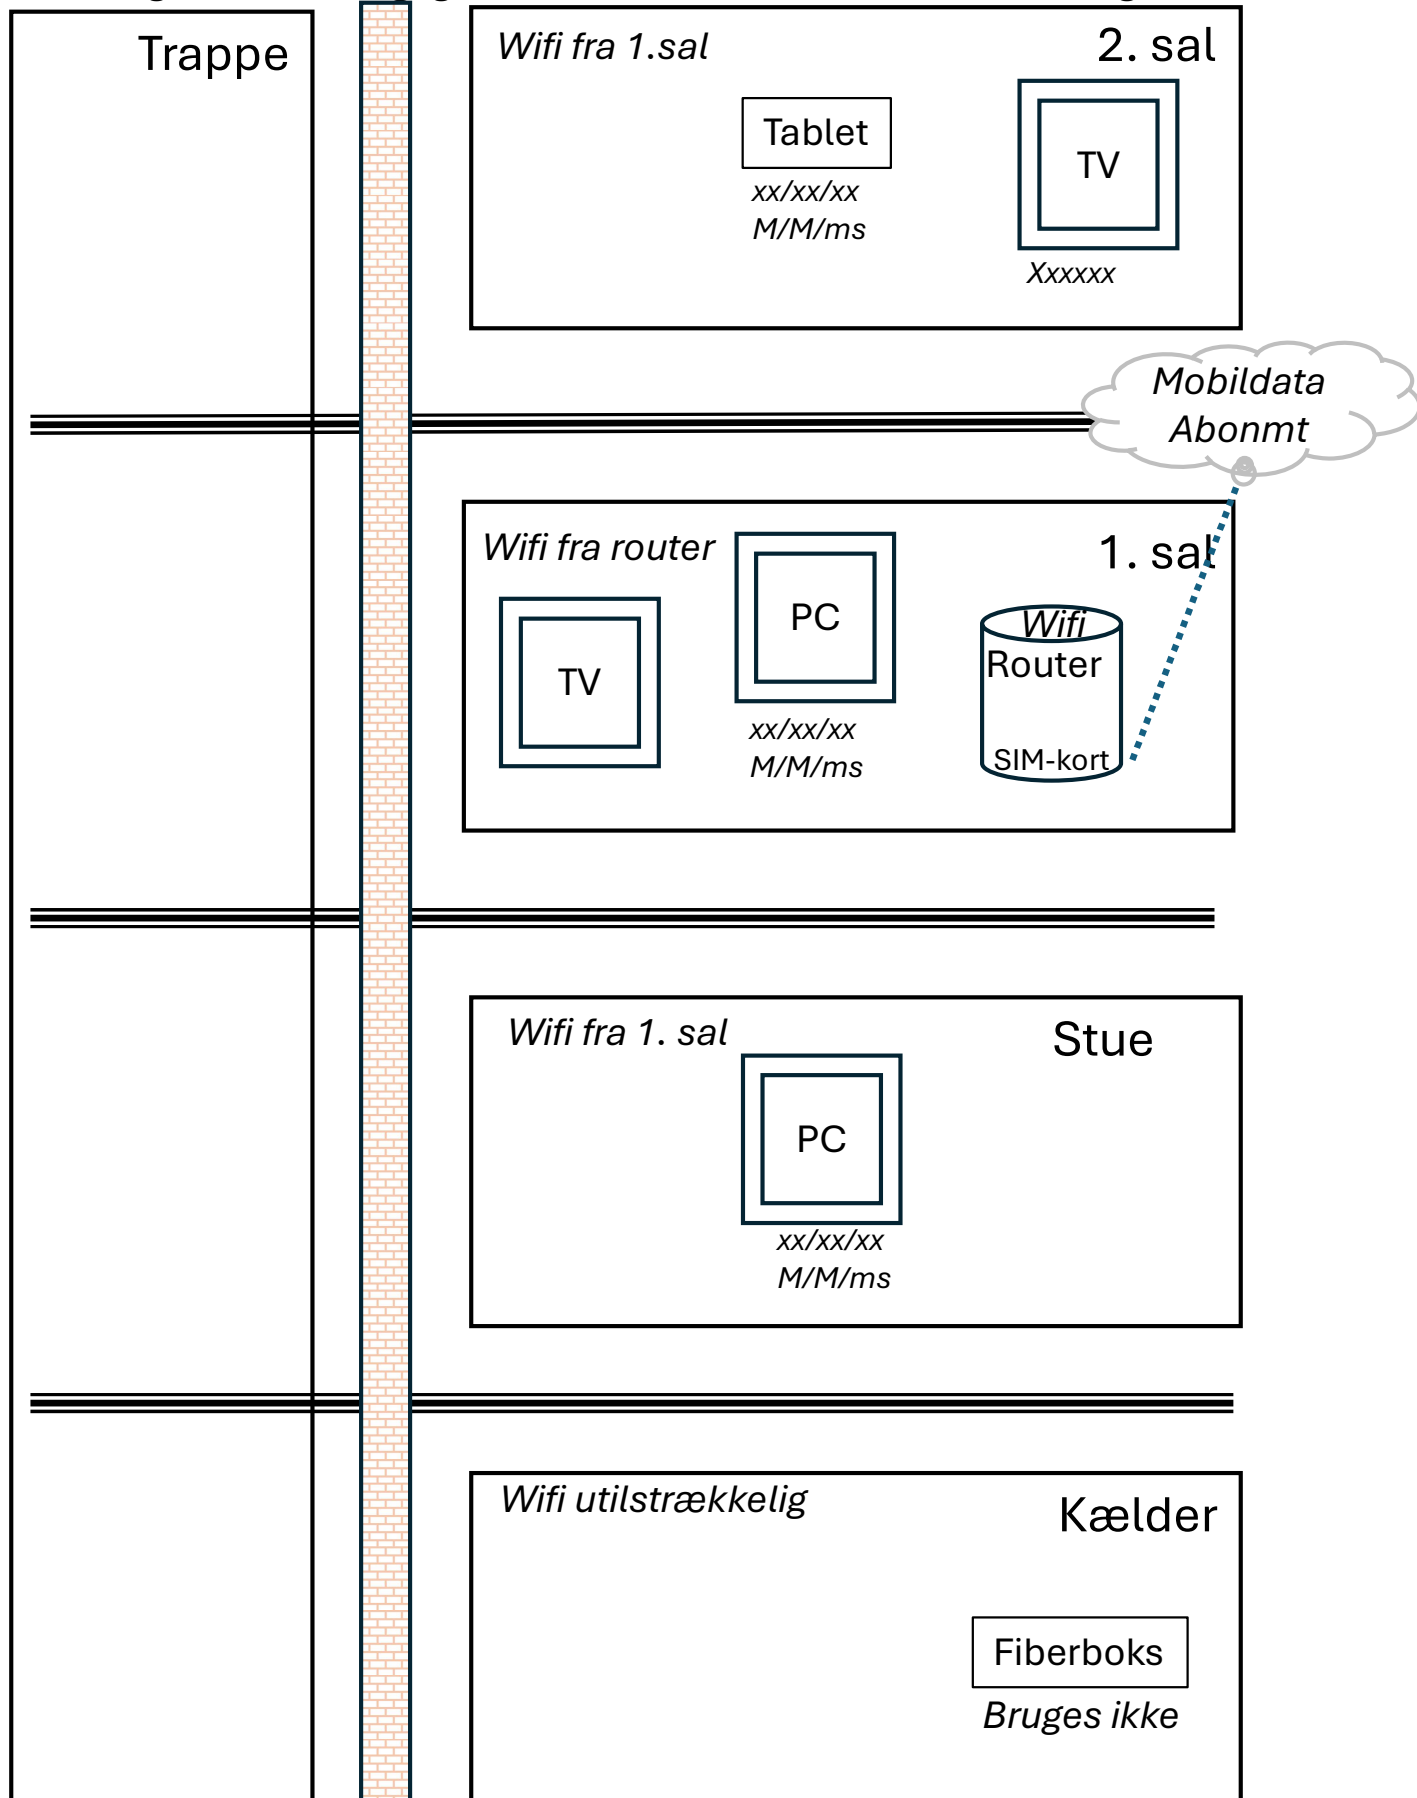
Trappe

Wifi fra 1.sal

2. sal

Tablet

xx/xx/xx
M/M/ms

TV

Xxxxxx

Mobildata
Abonmt

Wifi fra router

1. sal

TV

PC

xx/xx/xx
M/M/ms

Wifi
Router

SIM-kort

Wifi fra 1. sal

Stue

PC

xx/xx/xx
M/M/ms

Wifi utilstrækkelig

Kælder

Fiberboks

Bruges ikke